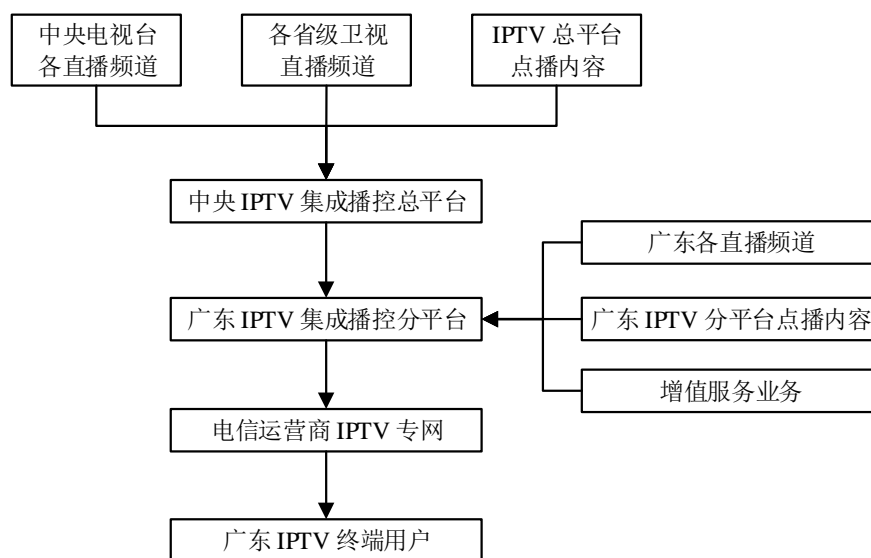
中央电视台
各直播频道

各省级卫视
直播频道

IPTV 总平台
点播内容

中央 IPTV 集成播控总平台

广东各直播频道

广东 IPTV 集成播控分平台

广东 IPTV 分平台点播内容

增值服务业务

电信运营商 IPTV 专网

广东 IPTV 终端用户